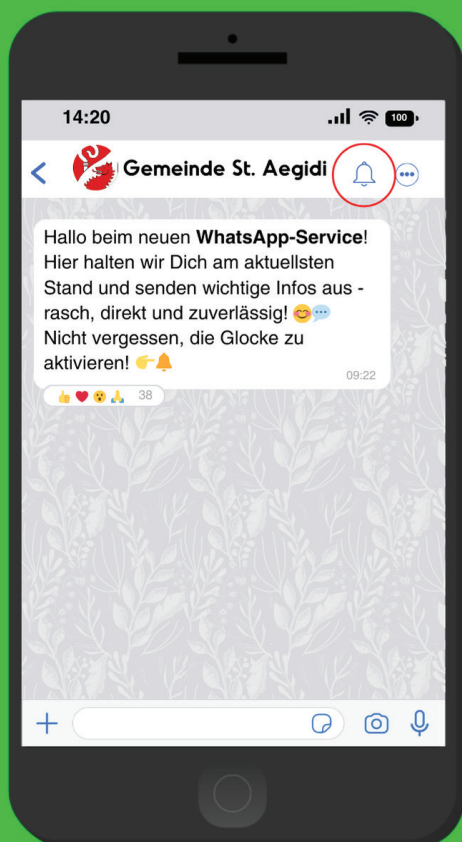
14:20

100

Gemeinde St. Aegidi

Hallo beim neuen **WhatsApp-Service**! Hier halten wir Dich am aktuellsten Stand und senden wichtige Infos aus - rasch, direkt und zuverlässig! 😊💬
Nicht vergessen, die Glocke zu aktivieren! 👉🔔

09:22

👍❤️😮🙏 38